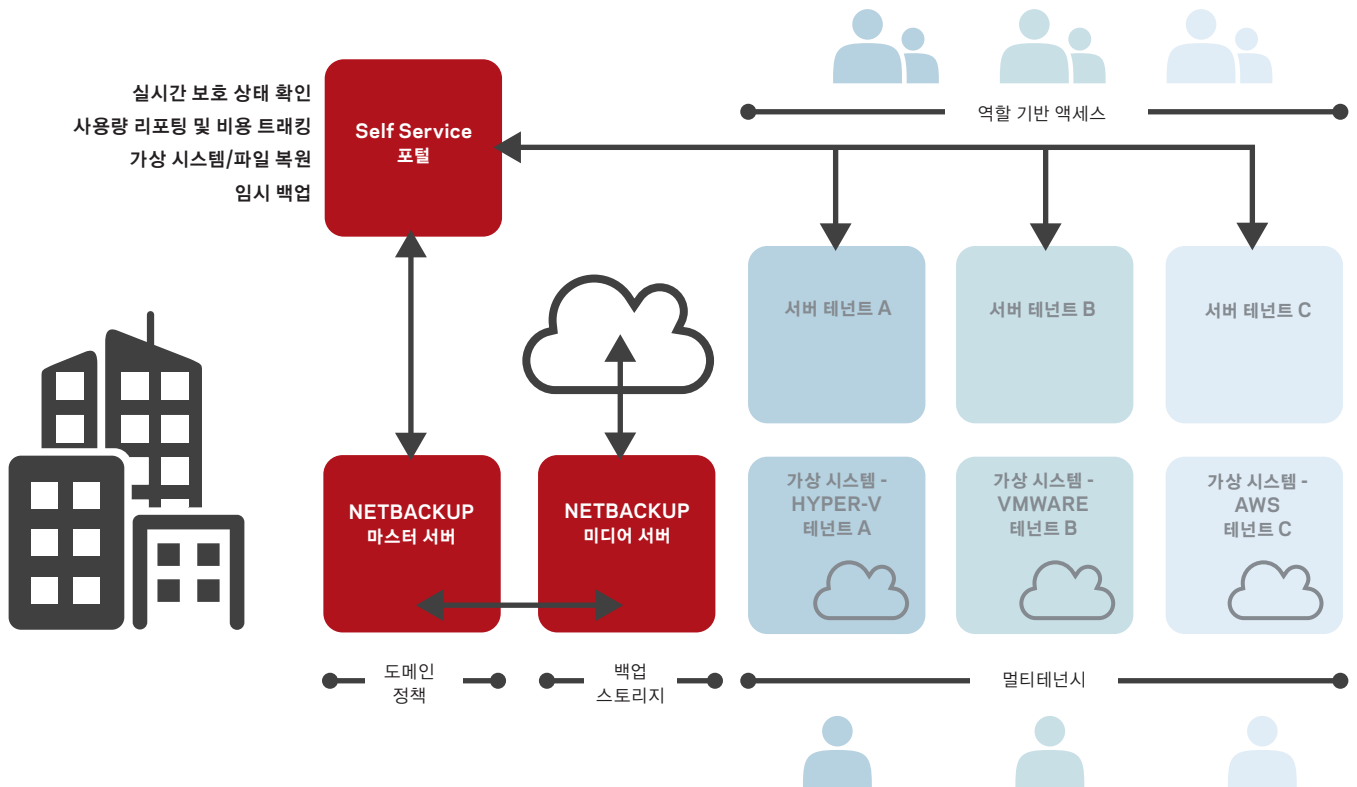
실시간 보호 상태 확인
사용량 리포팅 및 비용 트래킹
가상 시스템/파일 복원
임시 백업

Self Service
포털

역할 기반 액세스

서버 테넌트 A

서버 테넌트 B

서버 테넌트 C

NETBACKUP
마스터 서버

NETBACKUP
미디어 서버

가상 시스템 -
HYPER-V
테넌트 A

가상 시스템 -
VMWARE
테넌트 B

가상 시스템 -
AWS
테넌트 C

도메인
정책

백업
스토리지

멀티테넌시